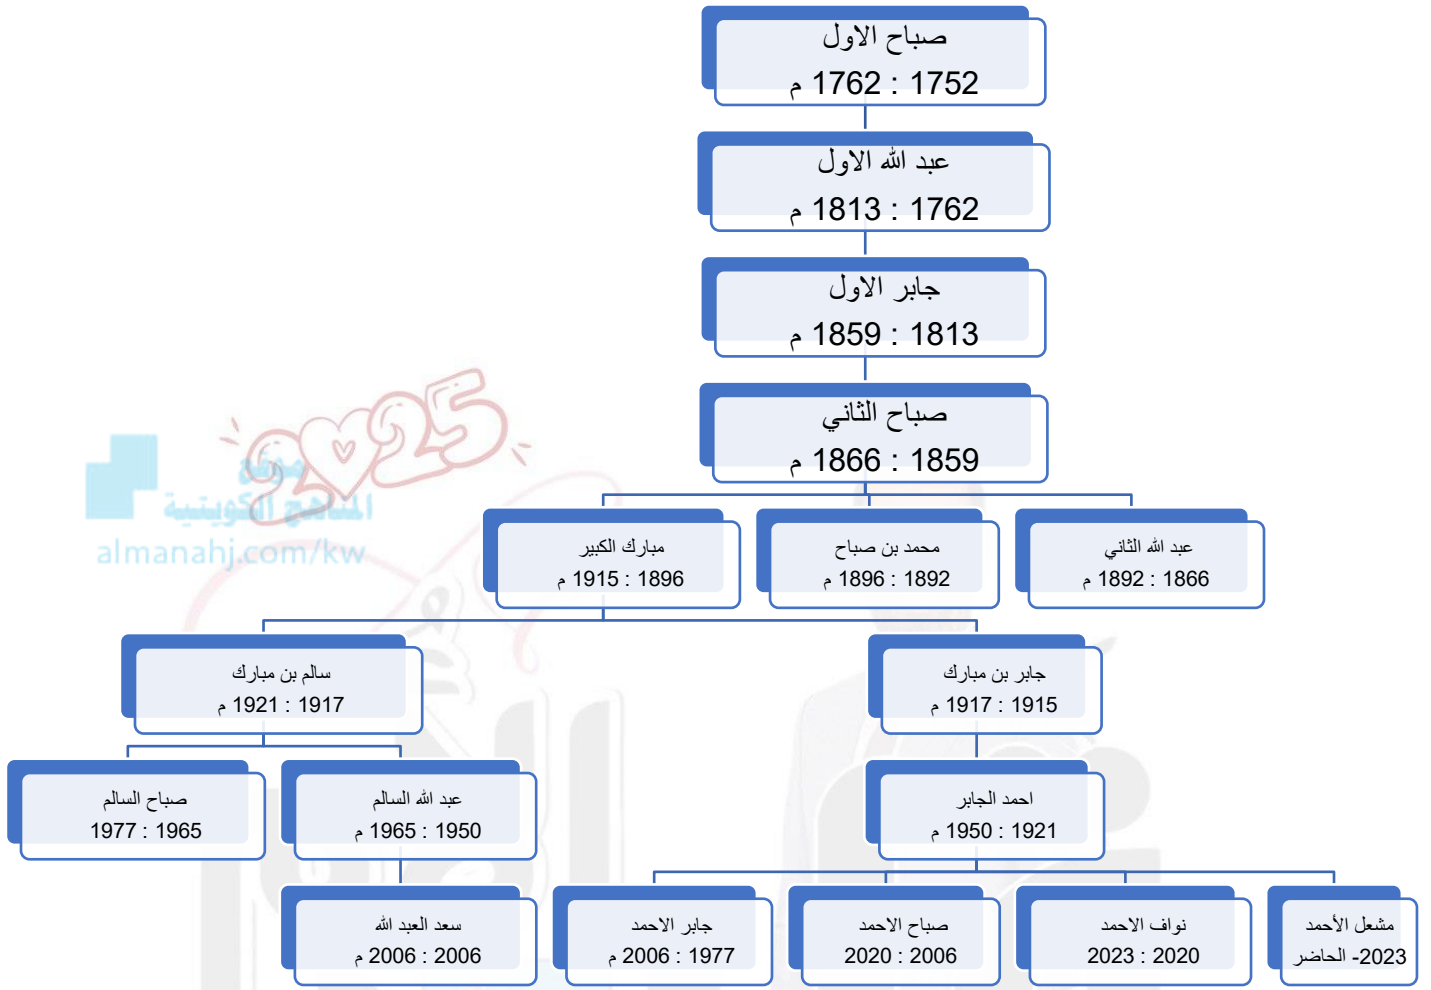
صباح الاول
1752 : 1762 م

عبد الله الاول
1762 : 1813 م

جابر الاول
1813 : 1859 م

صباح الثاني
1859 : 1866 م

مبارك الكبير
1896 : 1915 م

محمد بن صباح
1892 : 1896 م

عبد الله الثاني
1866 : 1892 م

سالم بن مبارك
1917 : 1921 م

جابر بن مبارك
1915 : 1917 م

صباح السالم
1965 : 1977

عبد الله السالم
1950 : 1965 م

احمد الجابر
1921 : 1950 م

سعد العبد الله
2006 : 2006 م

جابر الاحمد
1977 : 2006 م

صباح الاحمد
2006 : 2020

نواف الاحمد
2020 : 2023

مشعل الأحمد
2023- الحاضر

موقع المناهج الكويتية
almanahj.com/kw
2025